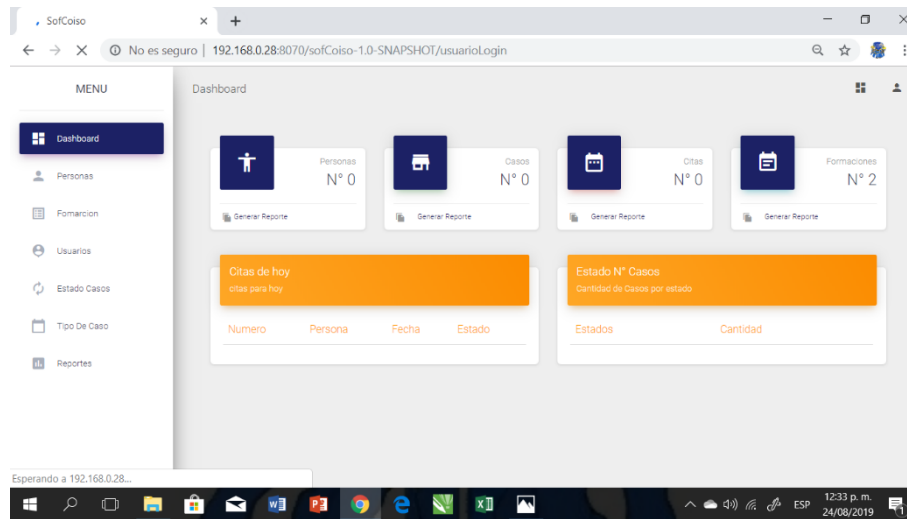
SofCoiso

No es seguro | 192.168.0.28:8070/sofCoiso-1.0-SNAPSHOT/usuarioLogin

MENU

Dashboard

Dashboard

Personas

Fomarcion

Usuarios

Estado Casos

Tipo De Caso

Reportes

Personas
N° 0
Generar Reporte

Casos
N° 0
Generar Reporte

Citas
N° 0
Generar Reporte

Formaciones
N° 2
Generar Reporte

Citas de hoy
citas para hoy

| Numero | Persona | Fecha | Estado |
|---|---|---|---|

Estado N° Casos
Cantidad de Casos por estado

| Estados | Cantidad |
|---|---|

Esperando a 192.168.0.28...

ESP
12:33 p. m.
24/08/2019